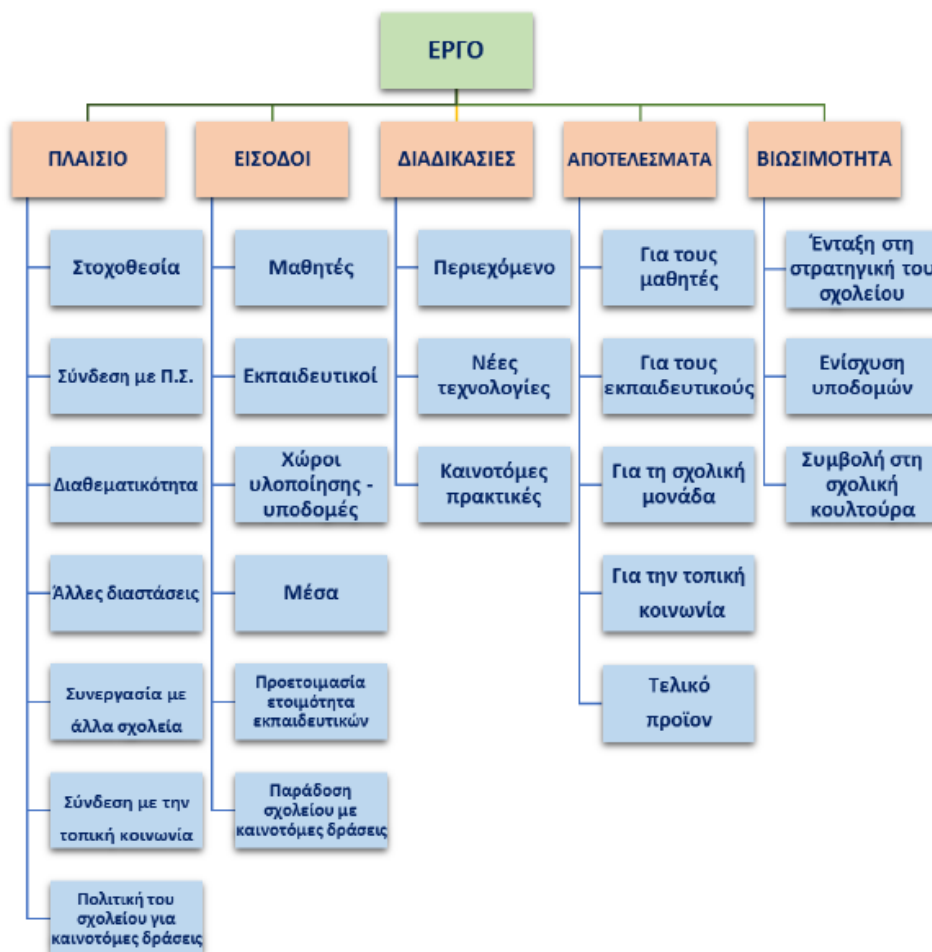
ΕΡΓΟ

ΠΛΑΙΣΙΟ

Στοχοθεσία

Σύνδεση με Π.Σ.

Διαθεματικότητα

Άλλες διαστάσεις

Συνεργασία με άλλα σχολεία

Σύνδεση με την τοπική κοινωνία

Πολιτική του σχολείου για καινοτόμες δράσεις

ΕΙΣΟΔΟΙ

Μαθητές

Εκπαιδευτικοί

Χώροι υλοποίησης - υποδομές

Μέσα

Προετοιμασία ετοιμότητα εκπαιδευτικών

Παράδοση σχολείου με καινοτόμες δράσεις

ΔΙΑΔΙΚΑΣΙΕΣ

Περιεχόμενο

Νέες τεχνολογίες

Καινοτόμες πρακτικές

ΑΠΟΤΕΛΕΣΜΑΤΑ

Για τους μαθητές

Για τους εκπαιδευτικούς

Για τη σχολική μονάδα

Για την τοπική κοινωνία

Τελικό προϊον

ΒΙΩΣΙΜΟΤΗΤΑ

Ένταξη στη στρατηγική του σχολείου

Ενίσχυση υποδομών

Συμβολή στη σχολική κουλτούρα